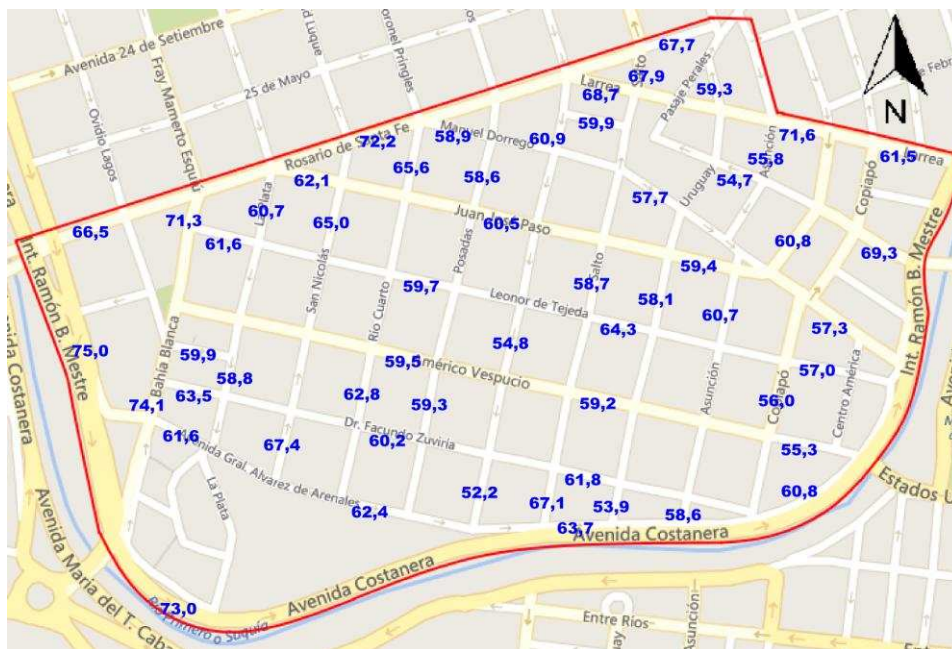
Avenida 24 de Setiembre
Fray Mamerto Esquiú
d Luque
Coronel Pringles
67,7
N
Febr
Oviedo Lagos
25 de Mayo
Larra
Calle Salto
67,9
68,7
Pasaje Perales
59,3
Rosario de Santa Fe
72,2
58,9
Manuel Dorrego
60,9
59,9
71,6
61,5
Larrea
62,1
65,6
58,6
55,8
54,7
Uruguay
Asunción
Copiapó
66,5
71,3
60,7
La Plata
65,0
Juan José Paso
60,5
57,7
60,8
69,3
Int. Ramón B. Mestre
61,6
San Nicolás
Posadas
59,4
59,7
Leonor de Tejeda
58,7
Salto
58,1
Int. Ramón B. Mestre
Río Cuarto
64,3
60,7
57,3
75,0
59,9
Bahía Blanca
59,5
Américo Vespucio
54,8
57,0
Avenida Costanera
58,8
62,8
Asunción
Copiapó
Centro América
74,1
63,5
59,3
59,2
56,0
61,6
Avenida Gral. Alvarez de Arenales
67,4
Dr. Facundo Zuviría
60,2
55,3
61,8
Estados U
La Plata
52,2
67,1
53,9
58,6
60,8
62,4
63,7
Avenida Costanera
Avenida María del T. Cabanillas
Avenida Costanera
73,0
Río Primero o Suquía
Entre Ríos
Asunción